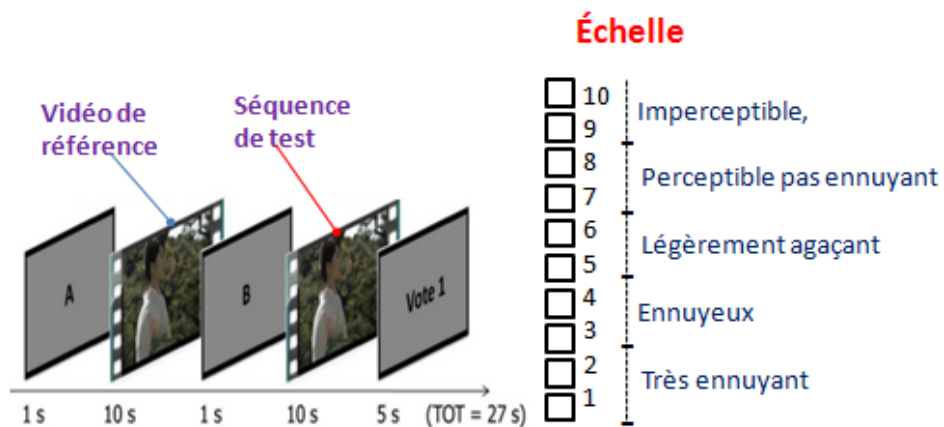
Vidéo de référence

Séquence de test

A

B

Vote 1

1 s 10 s 1 s 10 s 5 s (TOT = 27 s)

Échelle

10
9
8
7
6
5
4
3
2
1

Imperceptible,

Perceptible pas ennuyant

Légèrement agaçant

Ennuyeux

Très ennuyant